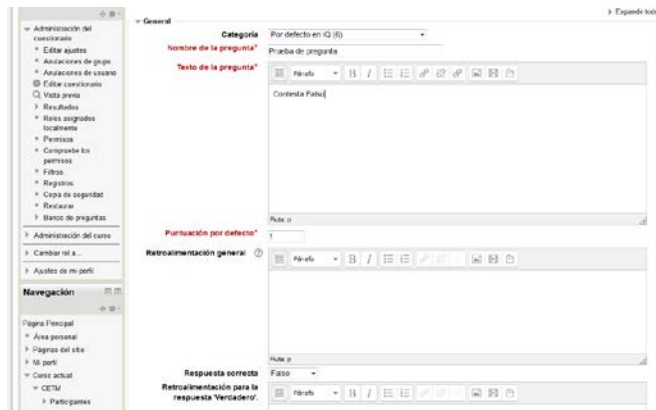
Administración del cuestionario
Editar ajustes
Anulaciones de grupo
Anulaciones de usuario
Editar cuestionario
Vista previa
Resultados
Roles asignados localmente
Permisos
Comprobar los permisos
Filtros
Registros
Copia de seguridad
Restaurar
Banco de preguntas
Administración del curso
Cambiar rol a ...
Ajustes de mi perfil
Navegación
Página Principal
Área personal
Páginas del sitio
Mi perfil
Curso actual
CETM
Participantes

General
Expandir todo
Categoría Por defecto en IQ (6)
Nombre de la pregunta* Prueba de pregunta
Texto de la pregunta* Párrafo
Contesta Falso
Ruta: p
Puntuación por defecto* 1
Retroalimentación general Párrafo
Ruta: p
Respuesta correcta Falso
Retroalimentación para la respuesta 'Verdadero'. Párrafo